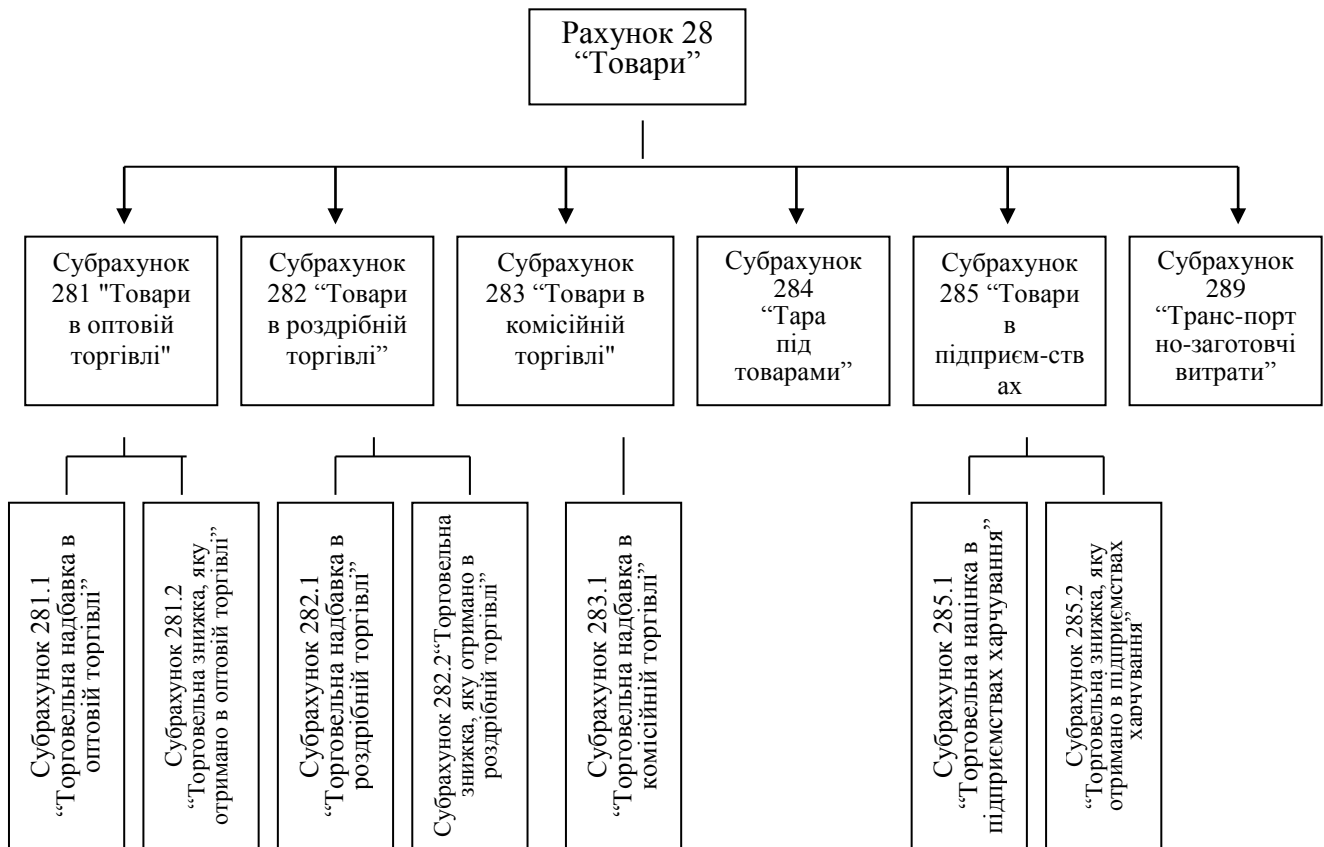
Рахунок 28 “Товари”

Субрахунок 281 "Товари в оптовій торгівлі"

Субрахунок 282 “Товари в роздрібній торгівлі”

Субрахунок 283 “Товари в комісійній торгівлі"

Субрахунок 284 “Тара під товарами”

Субрахунок 285 “Товари в підприєм-ствах

Субрахунок 289 “Транс-портно-заготовчі витрати”

Субрахунок 281.1 “Торговельна надбавка в оптовій торгівлі”

Субрахунок 281.2 “Торговельна знижка, яку отримано в оптовій торгівлі”

Субрахунок 282.1 “Торговельна надбавка в роздрібній торгівлі”

Субрахунок 282.2“Торговельна знижка, яку отримано в роздрібній торгівлі”

Субрахунок 283.1 “Торговельна надбавка в комісійній торгівлі”

Субрахунок 285.1 “Торговельна націнка в підприємствах харчування”

Субрахунок 285.2 “Торговельна знижка, яку отримано в підприємствах харчування”